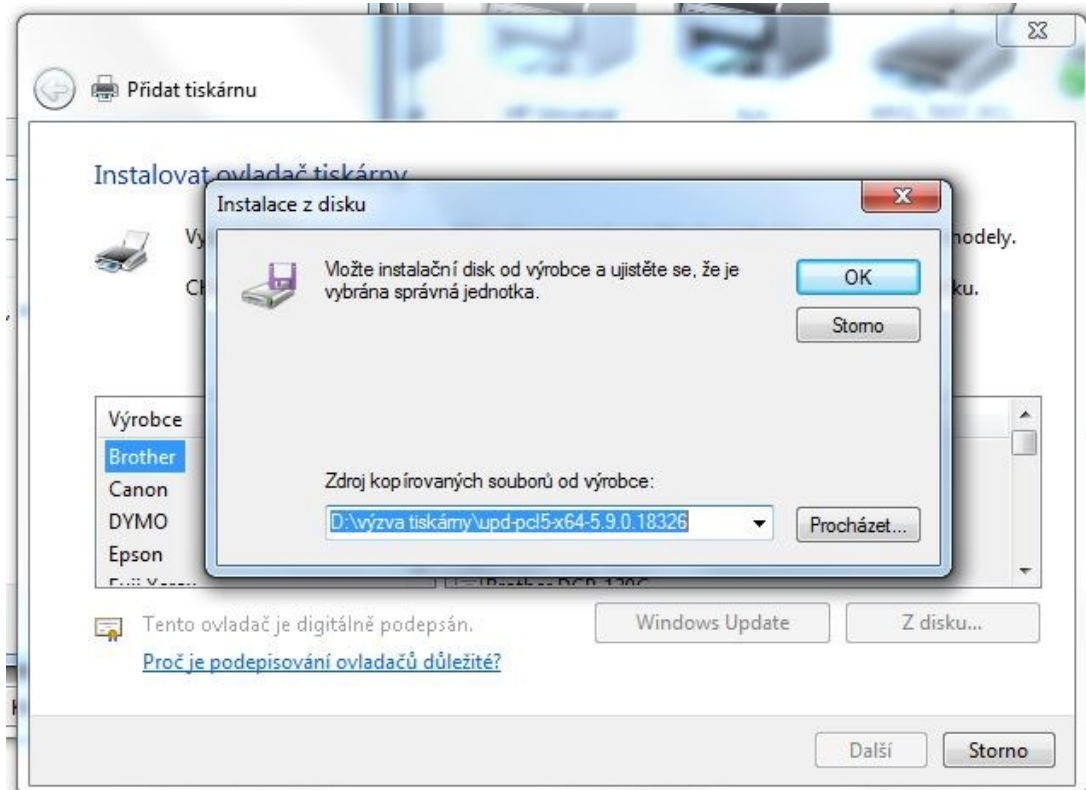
Přidat tiskárnu

Instalovat ovladač tiskárny

Vy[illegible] modely.

Ch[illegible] ku.

Výrobce
Brother
Canon
DYMO
Epson
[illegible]

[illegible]Brother DCP-120C

Tento ovladač je digitálně podepsán.
Proč je podepisování ovladačů důležité?

Windows Update
Z disku...

Další
Storno

Instalace z disku

Vložte instalační disk od výrobce a ujistěte se, že je vybrána správná jednotka.

OK
Storno

Zdroj kopírovaných souborů od výrobce:
D:\výzva tiskárny\upd-pcl5-x64-5.9.0.18326
Procházet...